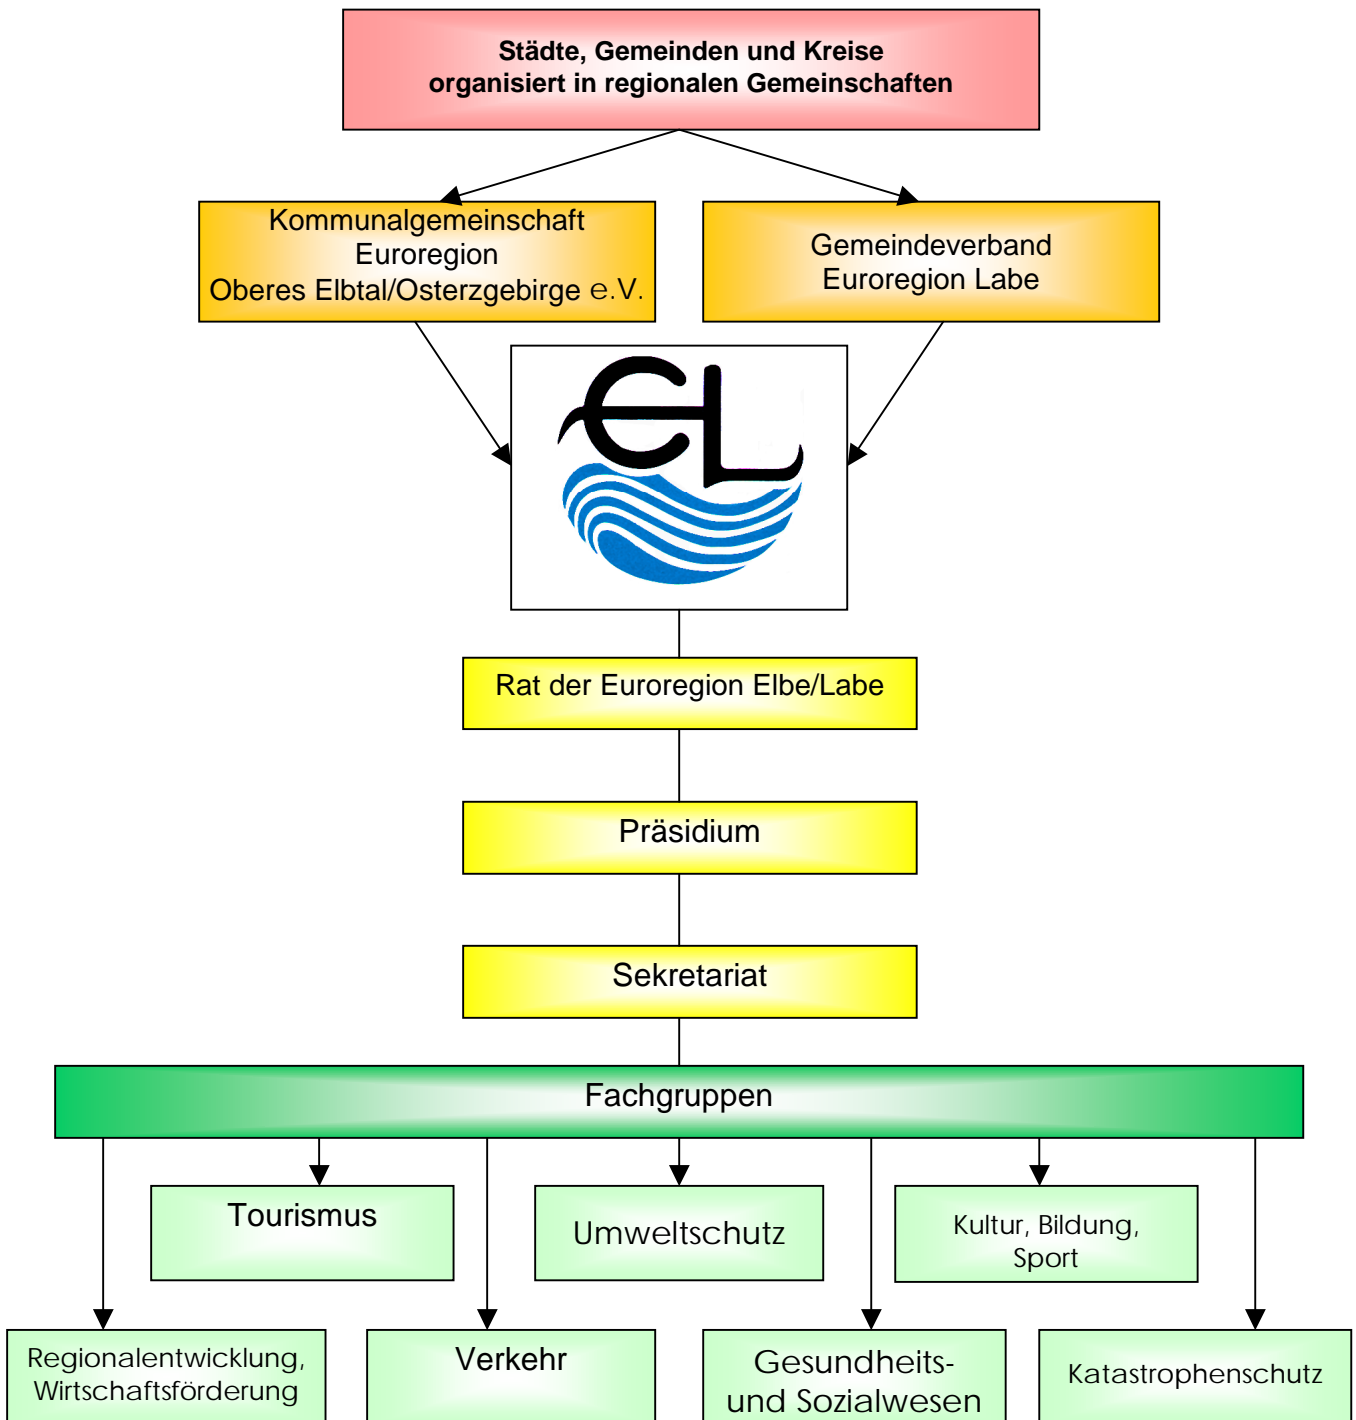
Städte, Gemeinden und Kreise organisiert in regionalen Gemeinschaften

Kommunalgemeinschaft Euroregion Oberes Elbtal/Osterzgebirge e.V.

Gemeindeverband Euroregion Labe

EL

Rat der Euroregion Elbe/Labe

Präsidium

Sekretariat

Fachgruppen

Tourismus

Umweltschutz

Kultur, Bildung, Sport

Regionalentwicklung, Wirtschaftsförderung

Verkehr

Gesundheits- und Sozialwesen

Katastrophenschutz